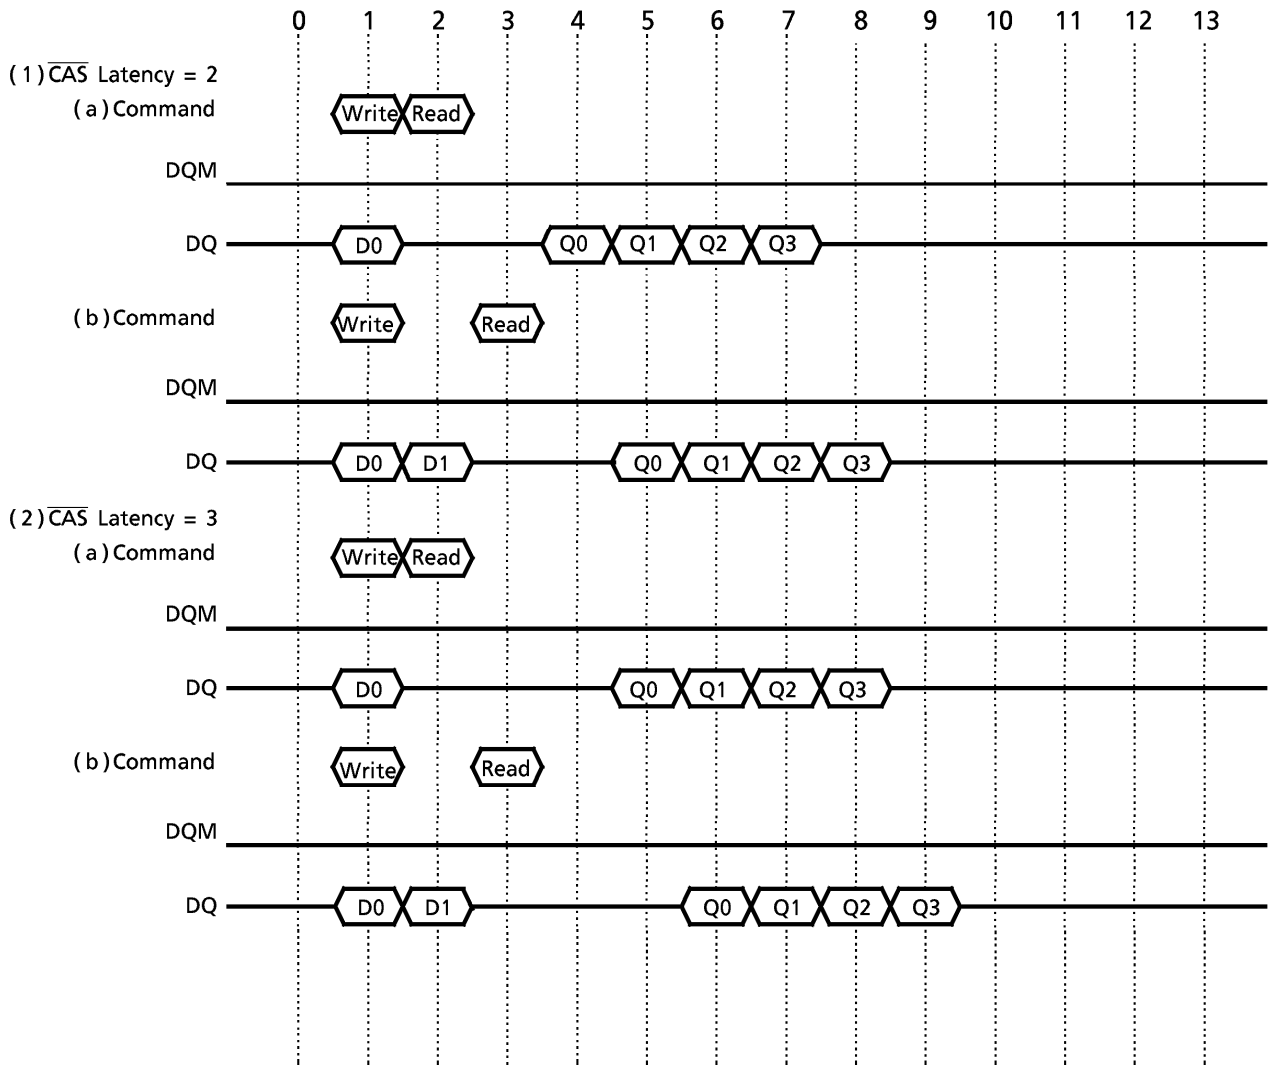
0 1 2 3 4 5 6 7 8 9 10 11 12 13

(1) $\overline{CAS}$ Latency = 2
(a) Command Write Read
DQM
DQ D0 Q0 Q1 Q2 Q3

(b) Command Write Read
DQM
DQ D0 D1 Q0 Q1 Q2 Q3

(2) $\overline{CAS}$ Latency = 3
(a) Command Write Read
DQM
DQ D0 Q0 Q1 Q2 Q3

(b) Command Write Read
DQM
DQ D0 D1 Q0 Q1 Q2 Q3